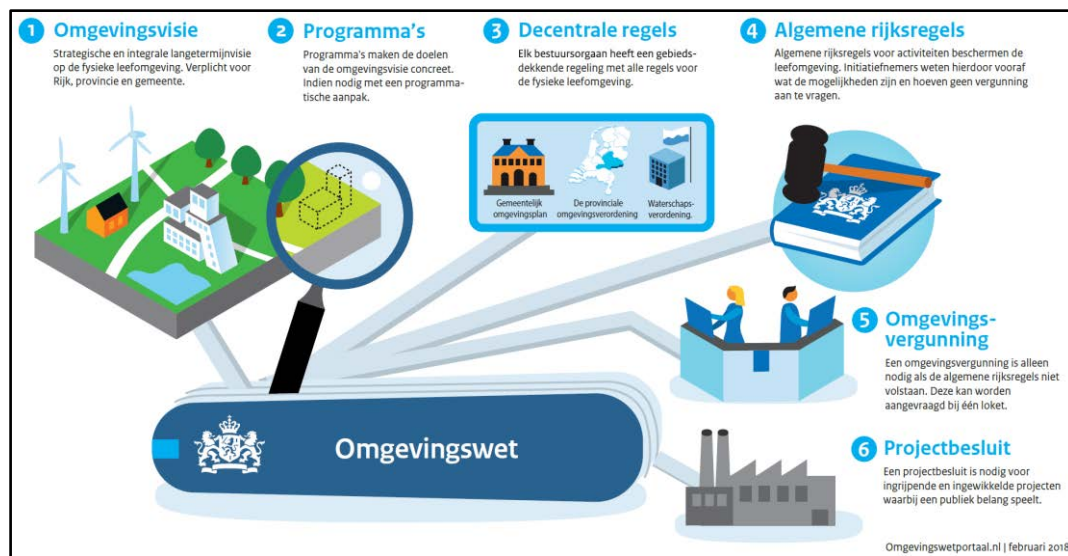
1 Omgevingsvisie
Strategische en integrale langetermijnvisie op de fysieke leefomgeving. Verplicht voor Rijk, provincie en gemeente.

2 Programma's
Programma's maken de doelen van de omgevingsvisie concreet. Indien nodig met een programmatische aanpak.

3 Decentrale regels
Elk bestuursorgaan heeft een gebiedsdekkende regeling met alle regels voor de fysieke leefomgeving.

Gemeentelijk omgevingsplan
De provinciale omgevingsverordening
Waterschapsverordening.

4 Algemene rijksregels
Algemene rijksregels voor activiteiten beschermen de leefomgeving. Initiatiefnemers weten hierdoor vooraf wat de mogelijkheden zijn en hoeven geen vergunning aan te vragen.

5 Omgevingsvergunning
Een omgevingsvergunning is alleen nodig als de algemene rijksregels niet volstaan. Deze kan worden aangevraagd bij één loket.

Omgevingswet

6 Projectbesluit
Een projectbesluit is nodig voor ingrijpende en ingewikkelde projecten waarbij een publiek belang speelt.

Omgevingswetportaal.nl | februari 2018